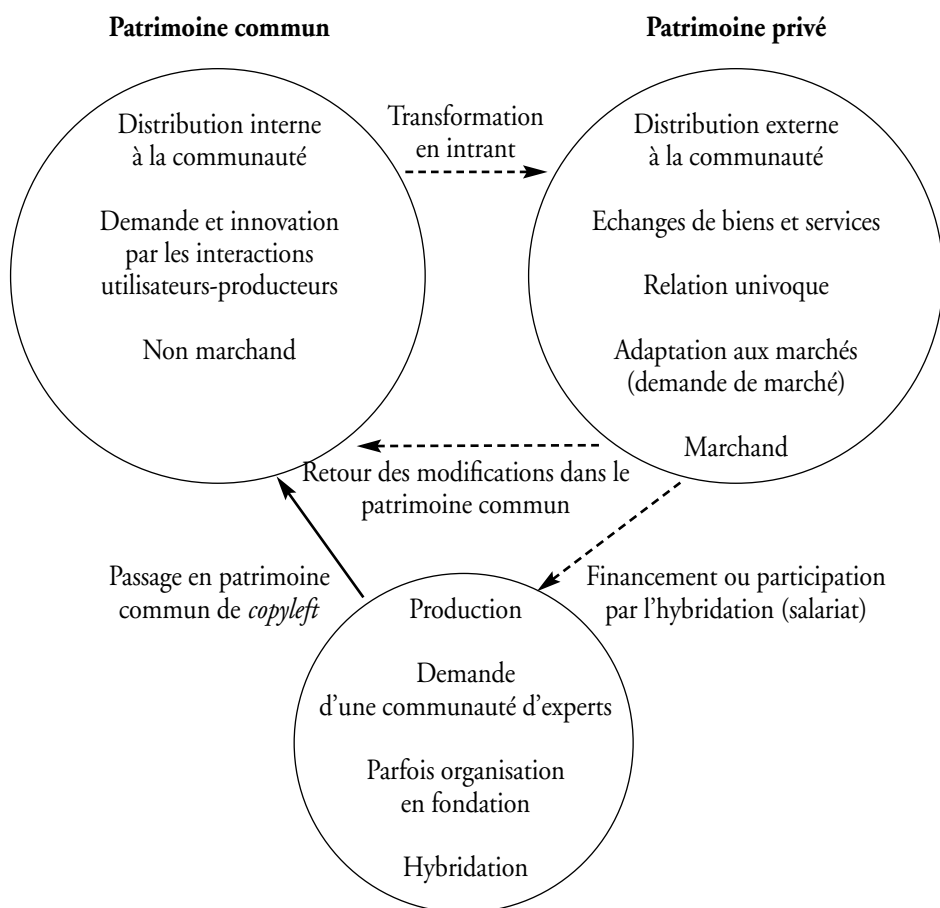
**Patrimoine commun**

**Patrimoine privé**

Distribution interne à la communauté

Demande et innovation par les interactions utilisateurs-producteurs

Non marchand

Transformation en intrant

Distribution externe à la communauté

Echanges de biens et services

Relation univoque

Adaptation aux marchés (demande de marché)

Marchand

Retour des modifications dans le patrimoine commun

Passage en patrimoine commun de *copyleft*

Financement ou participation par l'hybridation (salariat)

Production

Demande d'une communauté d'experts

Parfois organisation en fondation

Hybridation